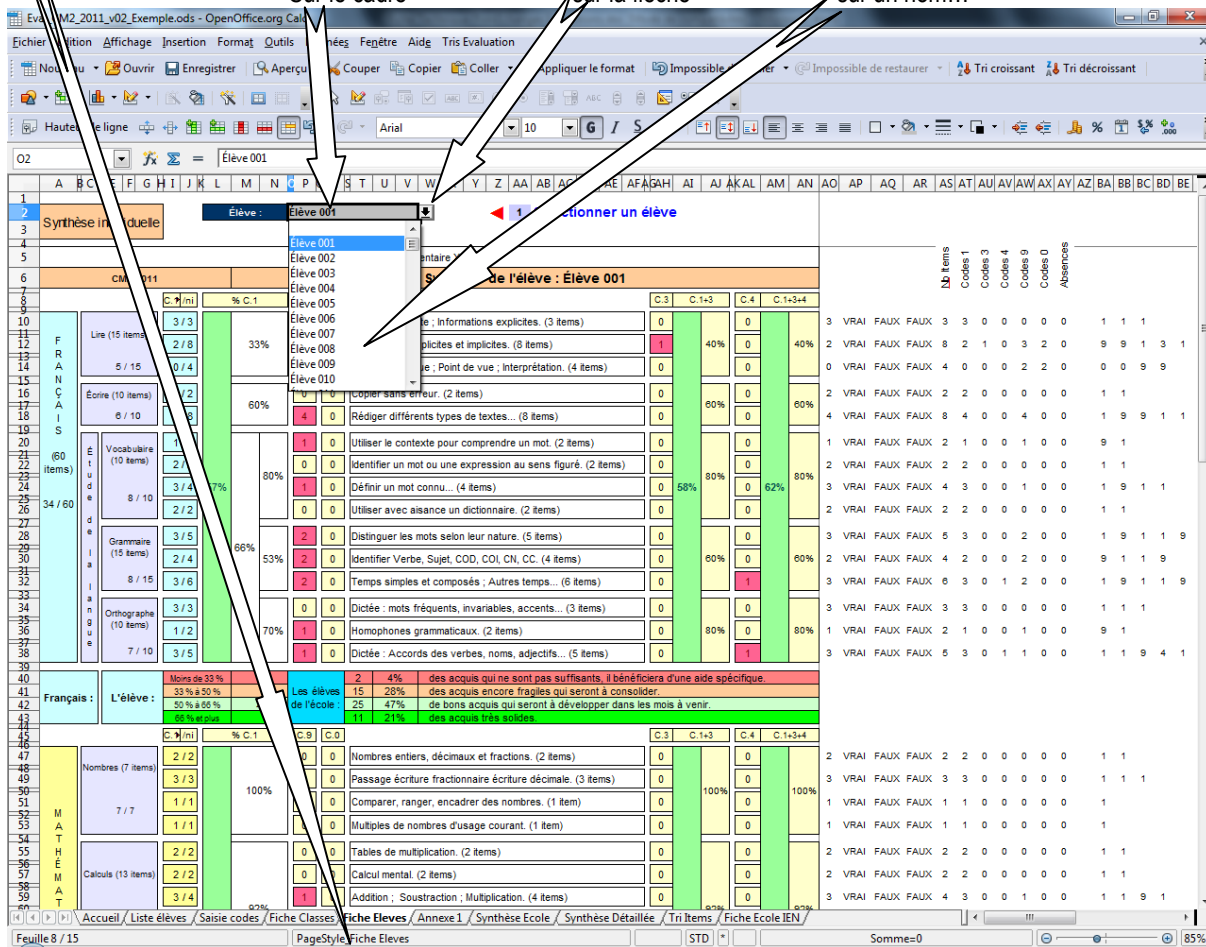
Sur le cadre   Sur la flèche   Sur un nom...

Eval_CM2_2011_v02_Exemple.ods - OpenOffice.org Calc

Fichier Édition Affichage Insertion Format Outils Données Fenêtre Aide Tris Evaluation

Nouveau Ouvrir Enregistrer Aperçu Couper Copier Coller Appliquer le format Impossible d'annuler Impossible de restaurer Tri croissant Tri décroissant

Hauteur de ligne Arial 10 G I S %

O2 Élève 001

Synthèse individuelle

Élève : Élève 001

1 Sélectionner un élève

Élève 001
Élève 002
Élève 003
Élève 004
Élève 005
Élève 006
Élève 007
Élève 008
Élève 009
Élève 010

CM2 2011

Synthèse de l'élève : Élève 001

Nb Items Codes 1 Codes 3 Codes 4 Codes 9 Codes 0 Absences

FRANÇAIS (60 items) 34 / 60

Lire (15 items) 5 / 15
Écrire (10 items) 6 / 10
Étude de la langue
Vocabulaire (10 items) 8 / 10
Grammaire (15 items) 8 / 15
Orthographe (10 items) 7 / 10

Informations explicites. (3 items)
Implicites et implicites. (8 items)
Point de vue ; Interprétation. (4 items)
Copier sans erreur. (2 items)
Rédiger différents types de textes... (8 items)
Utiliser le contexte pour comprendre un mot. (2 items)
Identifier un mot ou une expression au sens figuré. (2 items)
Définir un mot connu... (4 items)
Utiliser avec aisance un dictionnaire. (2 items)
Distinguer les mots selon leur nature. (5 items)
Identifier Verbe, Sujet, COD, COI, CN, CC. (4 items)
Temps simples et composés ; Autres temps... (6 items)
Dictée : mots fréquents, invariables, accents... (3 items)
Homophones grammaticaux. (2 items)
Dictée : Accords des verbes, noms, adjectifs... (5 items)

Français : L'élève :
Moins de 33 % | 33 % à 50 % | 50 % à 66 % | 66 % et plus
Les élèves de l'école :
2 4% des acquis qui ne sont pas suffisants, il bénéficiera d'une aide spécifique.
15 28% des acquis encore fragiles qui seront à consolider.
25 47% de bons acquis qui seront à développer dans les mois à venir.
11 21% des acquis très solides.

MATHÉMAT...
Nombres (7 items) 7 / 7
Calculs (13 items)

Nombres entiers, décimaux et fractions. (2 items)
Passage écriture fractionnaire écriture décimale. (3 items)
Comparer, ranger, encadrer des nombres. (1 item)
Multiples de nombres d'usage courant. (1 item)
Tables de multiplication. (2 items)
Calcul mental. (2 items)
Addition ; Soustraction ; Multiplication. (4 items)

VRAI FAUX FAUX

Accueil / Liste élèves / Saisie codes / Fiche Classes / Fiche Eleves / Annexe 1 / Synthèse Ecole / Synthèse Détaillée / Tri Items / Fiche Ecole IEN

Feuille 8 / 15   PageStyle_Fiche Eleves   STD   Somme=0   85%